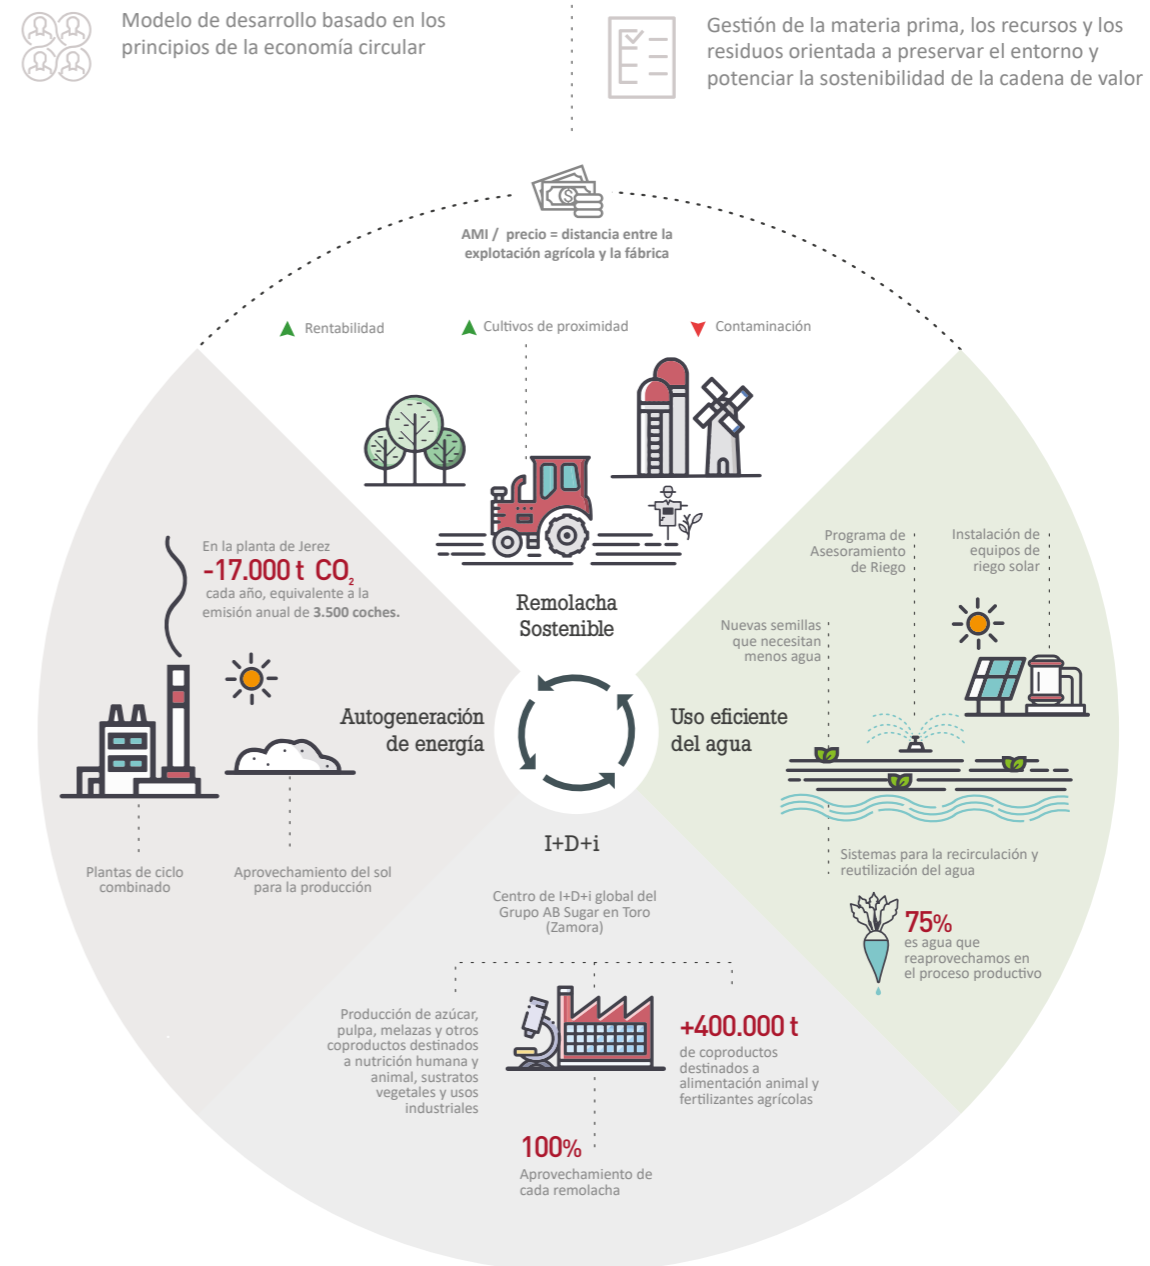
Modelo de desarrollo basado en los principios de la economía circular

Gestión de la materia prima, los recursos y los residuos orientada a preservar el entorno y potenciar la sostenibilidad de la cadena de valor

AMI / precio = distancia entre la explotación agrícola y la fábrica

Rentabilidad

Cultivos de proximidad

Contaminación

Remolacha Sostenible

En la planta de Jerez
-17.000 t $CO_2$
cada año, equivalente a la emisión anual de 3.500 coches.

Autogeneración de energía

Plantas de ciclo combinado

Aprovechamiento del sol para la producción

Programa de Asesoramiento de Riego

Instalación de equipos de riego solar

Nuevas semillas que necesitan menos agua

Uso eficiente del agua

Sistemas para la recirculación y reutilización del agua

75%
es agua que reaprovechamos en el proceso productivo

I+D+i

Centro de I+D+i global del Grupo AB Sugar en Toro (Zamora)

Producción de azúcar, pulpa, melazas y otros coproductos destinados a nutrición humana y animal, sustratos vegetales y usos industriales

+400.000 t
de coproductos destinados a alimentación animal y fertilizantes agrícolas

100%
Aprovechamiento de cada remolacha